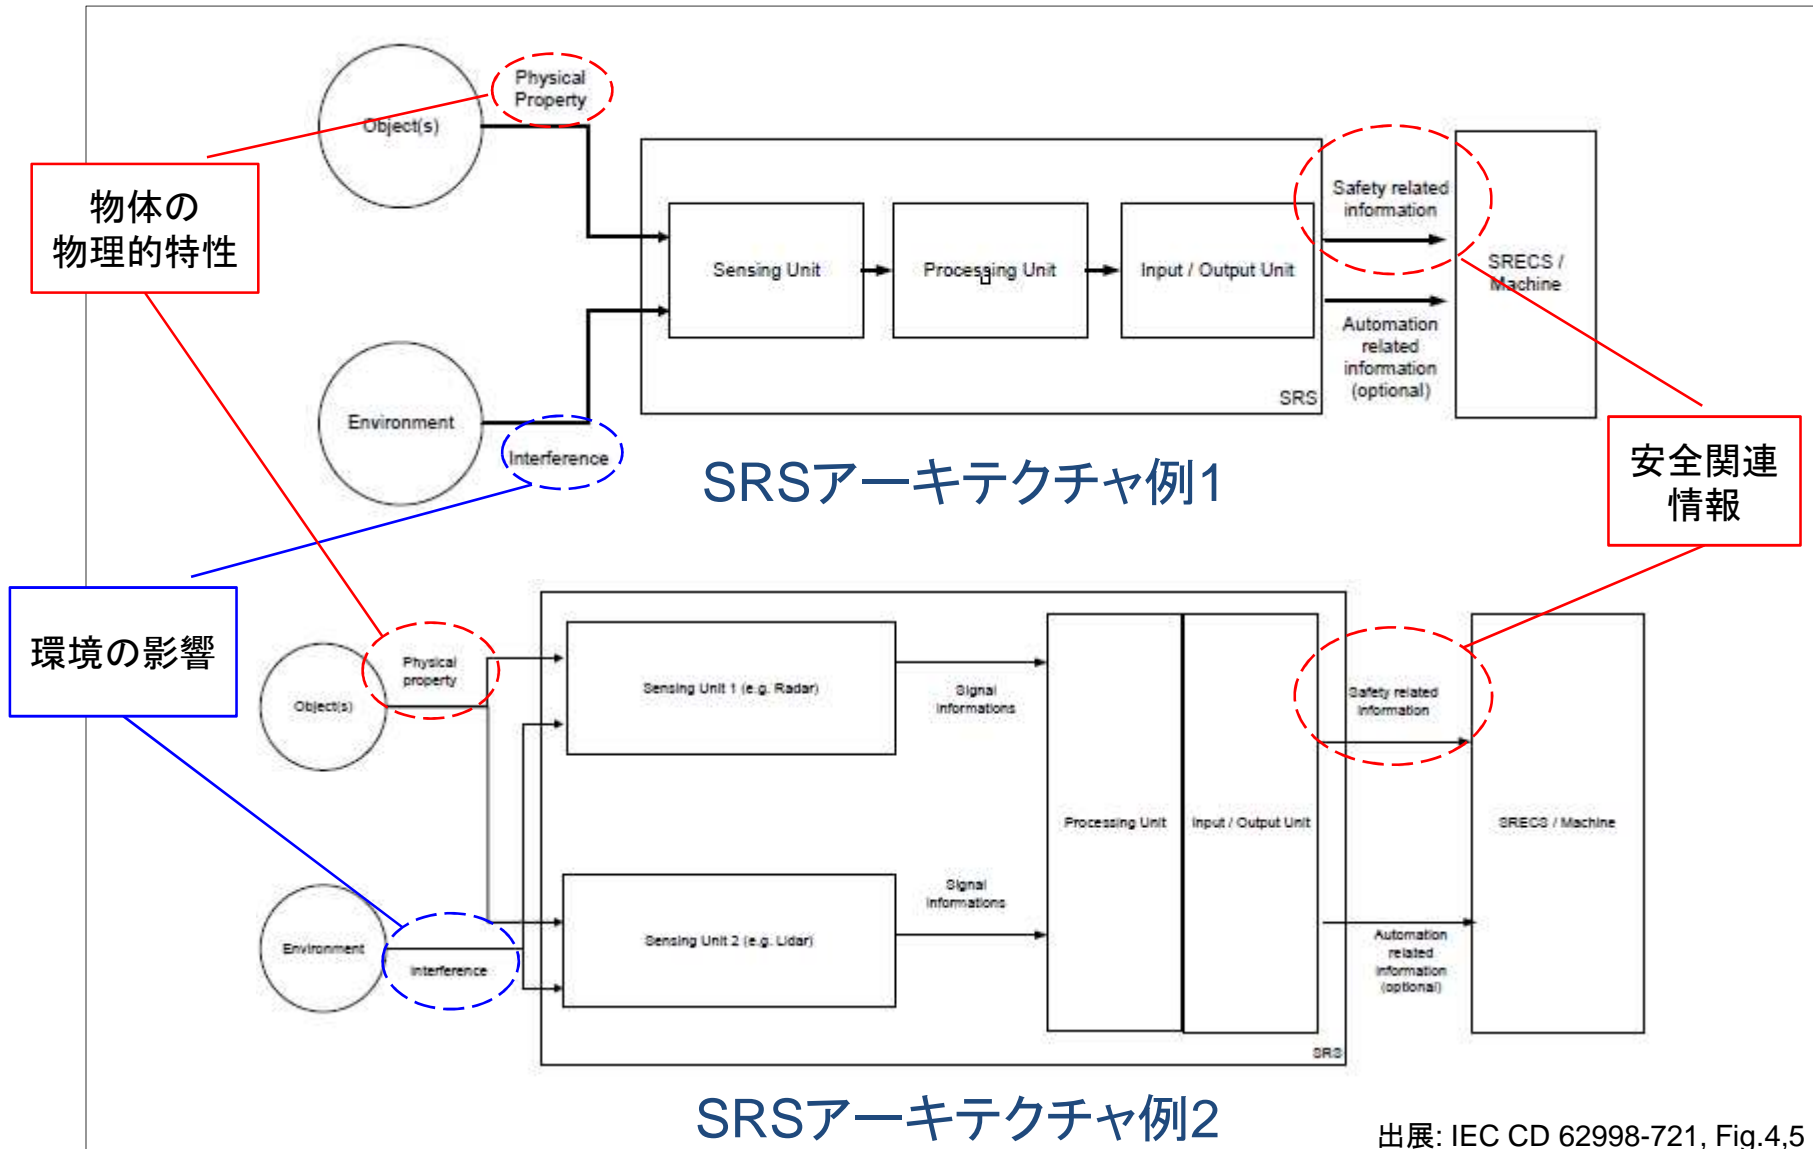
Physical Property

Object(s)

物体の
物理的特性

Sensing Unit

Processing Unit

Input / Output Unit

Safety related information

SRECS / Machine

Automation related information (optional)

SRS

Environment

Interference

SRSアーキテクチャ例1

安全関連
情報

環境の影響

Physical property

Object(s)

Sensing Unit 1 (e.g. Radar)

Signal informations

Processing Unit

Input / Output Unit

Safety related information

SRECS / Machine

Environment

Interference

Sensing Unit 2 (e.g. Lidar)

Signal informations

Automation related information (optional)

SRS

SRSアーキテクチャ例2

出展: IEC CD 62998-721, Fig.4,5